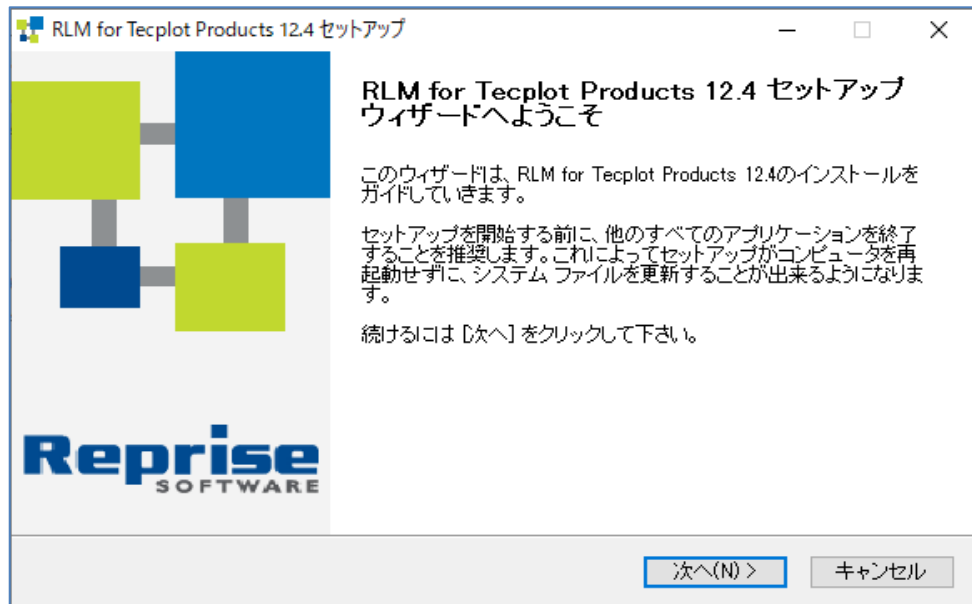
RLM for Tecplot Products 12.4 セットアップ

Reprise
SOFTWARE

RLM for Tecplot Products 12.4 セットアップ ウィザードへようこそ

このウィザードは、RLM for Tecplot Products 12.4のインストールをガイドしていきます。

セットアップを開始する前に、他のすべてのアプリケーションを終了することを推奨します。これによってセットアップがコンピュータを再起動せずに、システム ファイルを更新することが出来るようになります。

続けるには [次へ] をクリックして下さい。

次へ(N) >
キャンセル